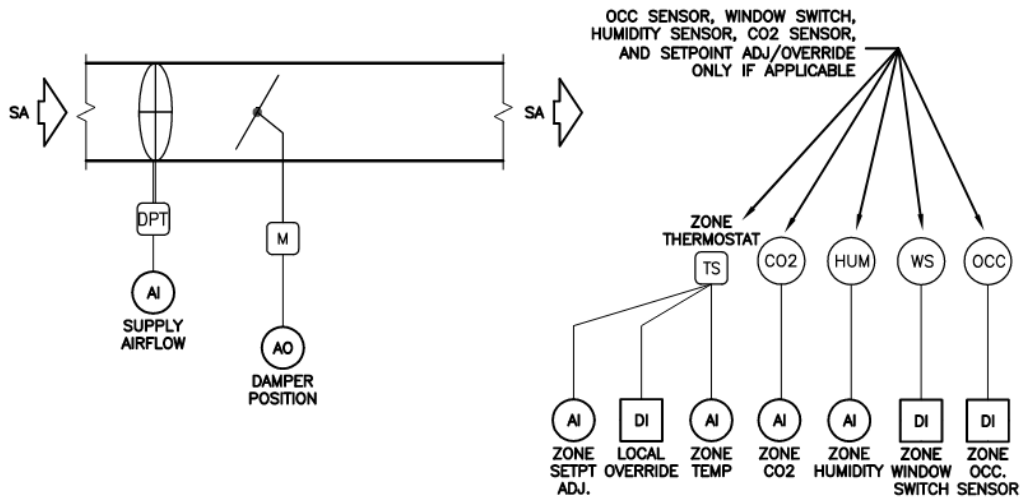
OCC SENSOR, WINDOW SWITCH, HUMIDITY SENSOR, CO2 SENSOR, AND SETPOINT ADJ/OVERRIDE ONLY IF APPLICABLE

SA

SA

DPT

AI
SUPPLY AIRFLOW

M

AO
DAMPER POSITION

ZONE THERMOSTAT
TS

CO2

HUM

WS

OCC

AI
ZONE SETPT ADJ.

DI
LOCAL OVERRIDE

AI
ZONE TEMP

AI
ZONE CO2

AI
ZONE HUMIDITY

DI
ZONE WINDOW SWITCH

DI
ZONE OCC. SENSOR